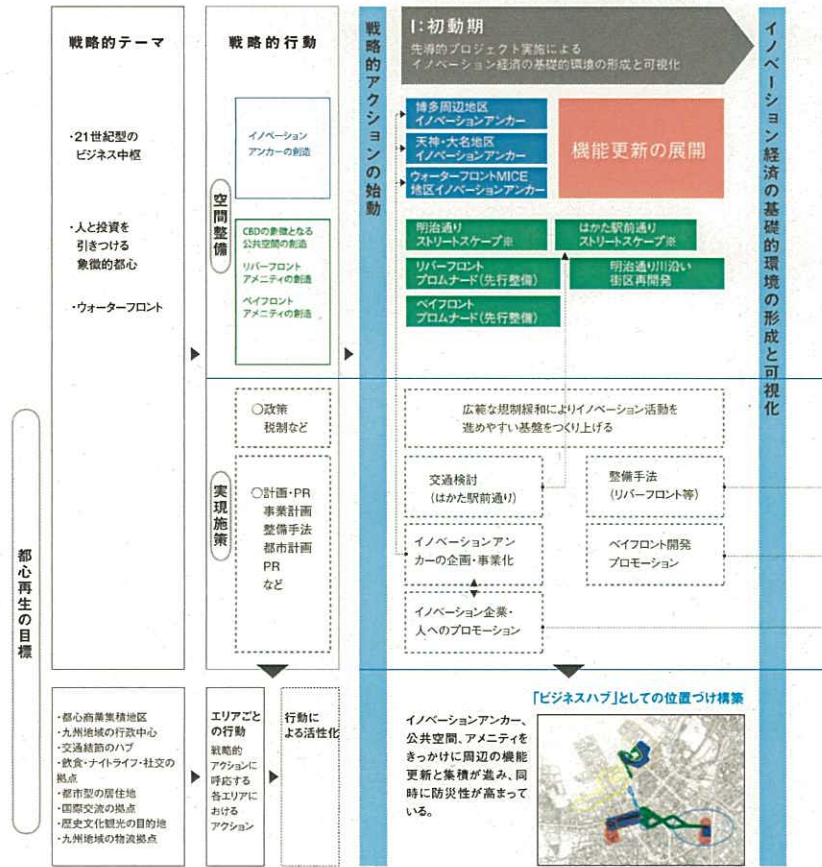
都心再生の目標

戦略的テーマ

・21世紀型のビジネス中枢

・人と投資を引きつける象徴的都心

・ウォーターフロント

戦略的行動

空間整備

イノベーションアンカーの創造

CBDの象徴となる公共空間の創造

リバーフロントアメニティの創造

ベイフロントアメニティの創造

実現施策

○政策
税制など

○計画・PR
事業計画
整備手法
都市計画
PR
など

戦略的アクションの始動

Ⅰ:初動期

先導的プロジェクト実施による
イノベーション経済の基礎的環境の形成と可視化

博多周辺地区
イノベーションアンカー

天神・大名地区
イノベーションアンカー

ウォーターフロントMICE
地区イノベーションアンカー

機能更新の展開

明治通り
ストリートスケープ※

はかた駅前通り
ストリートスケープ※

リバーフロント
プロムナード（先行整備）

明治通り川沿い
街区再開発

ベイフロント
プロムナード（先行整備）

広範な規制緩和によりイノベーション活動を
進めやすい基盤をつくり上げる

交通検討
（はかた駅前通り）

整備手法
（リバーフロント等）

イノベーションアンカーの企画・事業化

ベイフロント開発
プロモーション

イノベーション企業・人へのプロモーション

イノベーション経済の基礎的環境の形成と可視化

・都心商業集積地区
・九州地域の行政中心
・交通結節のハブ
・飲食・ナイトライフ・社交の拠点
・都市型の居住地
・国際交流の拠点
・歴史文化観光の目的地
・九州地域の物流拠点

エリアごとの行動
戦略的アクションに呼応する各エリアにおけるアクション

行動による活性化

「ビジネスハブ」としての位置づけ構築

イノベーションアンカー、公共空間、アメニティをきっかけに周辺の機能更新と集積が進み、同時に防災性が高まっている。